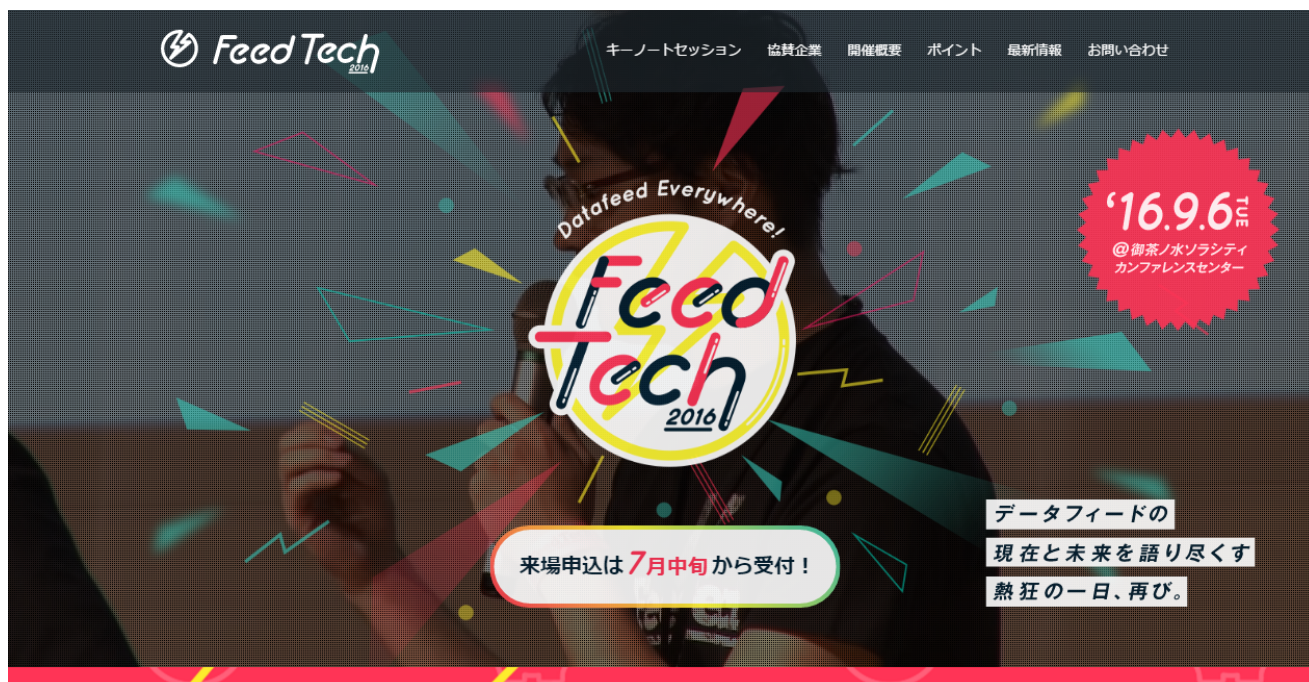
Feed Tech 2016

キーノートセッション　協賛企業　開催概要　ポイント　最新情報　お問い合わせ

'16.9.6 TUE
@御茶ノ水ソラシティ カンファレンスセンター

Datafeed Everywhere!

Feed Tech 2016

来場申込は7月中旬から受付！

データフィードの
現在と未来を語り尽くす
熱狂の一日、再び。